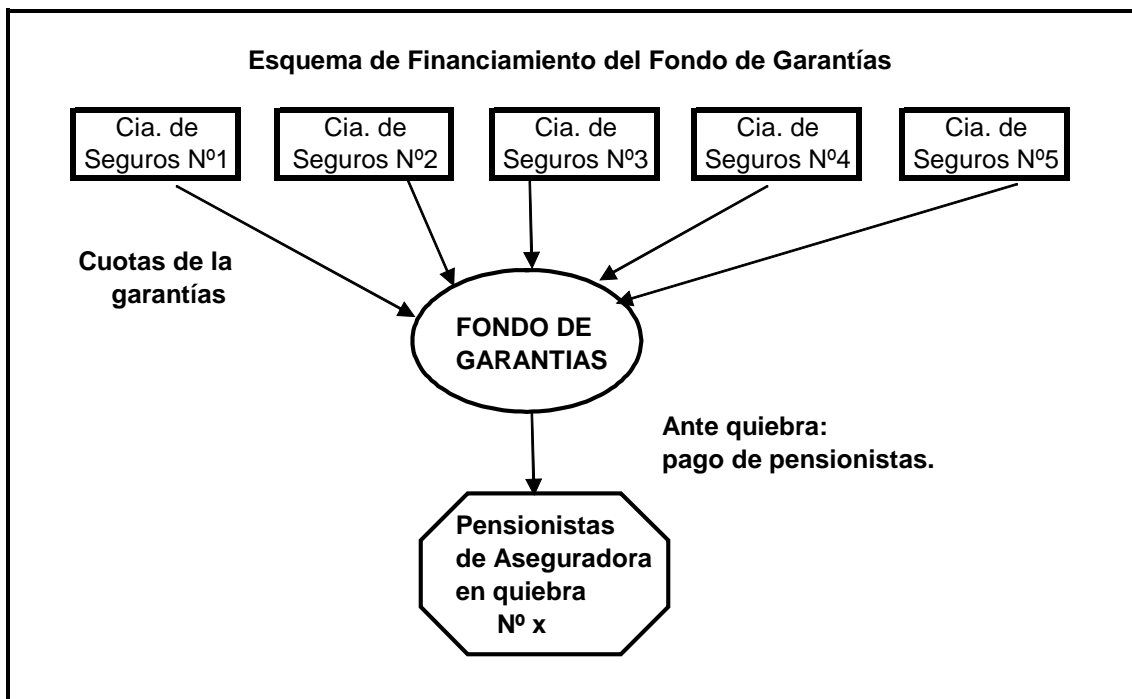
Esquema de Financiamiento del Fondo de Garantías

Cia. de Seguros Nº1

Cia. de Seguros Nº2

Cia. de Seguros Nº3

Cia. de Seguros Nº4

Cia. de Seguros Nº5

Cuotas de la garantías

FONDO DE GARANTIAS

Ante quiebra: pago de pensionistas.

Pensionistas de Aseguradora en quiebra Nº x